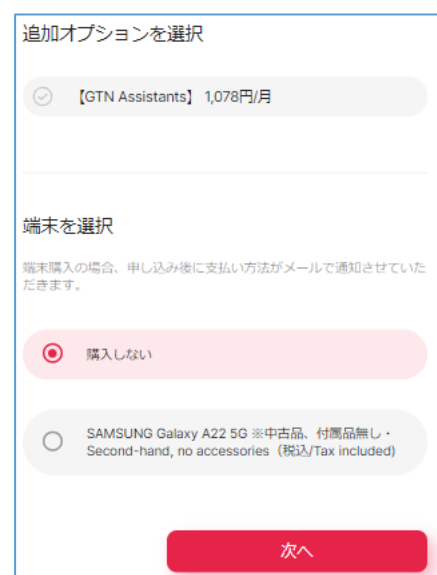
追加オプションを選択

【GTN Assistants】 1,078円/月

端末を選択

端末購入の場合、申し込み後に支払い方法がメールで通知させていただきます。

購入しない

SAMSUNG Galaxy A22 5G ※中古品、付属品無し・Second-hand, no accessories（税込/Tax included）

次へ